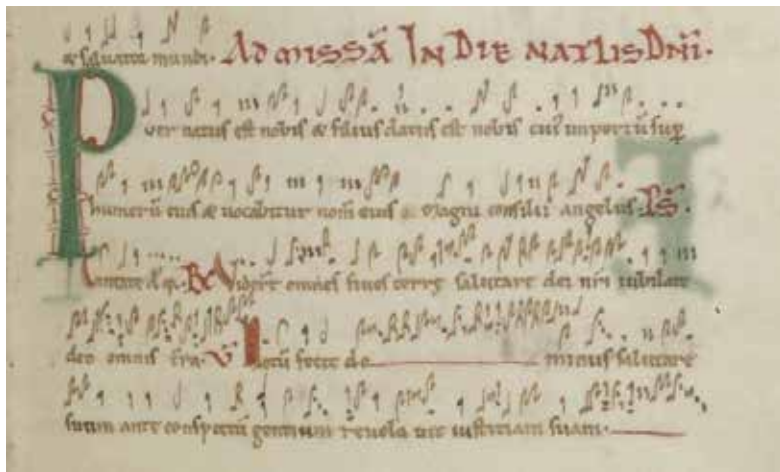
& salutare mundi. AD MISSĀ IN DIE NATL'IS DNI.

P
uer natus est nobis & filius datus est nobis cuius imperiu sup humeru eius & uocabitur nom eius magni consilii angelus. PS. Cantate d'no. R. Viderunt omnes fines terre salutare dei nri iubilate deo omnis terra. V. Notu fecit de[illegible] minus salutare suum ante conspectu gentium reuela uit iustitiam suam.